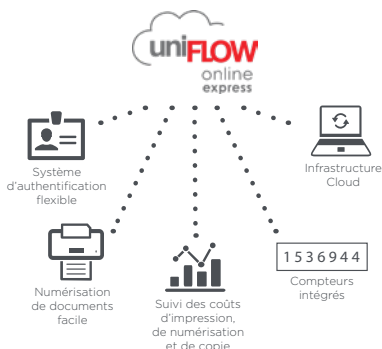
uniFLOW
online
express

Système d'authentification flexible

Infrastructure Cloud

Numérisation de documents facile

Suivi des coûts d'impression, de numérisation et de copie

1536944

Compteurs intégrés